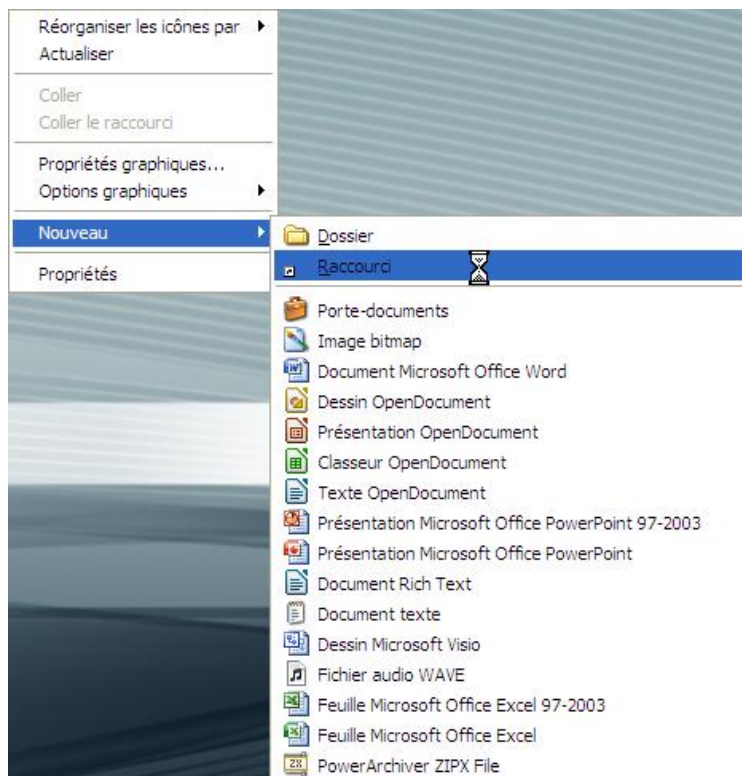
Réorganiser les icônes par
Actualiser

Coller
Coller le raccourci

Propriétés graphiques...
Options graphiques

Nouveau

Propriétés

Dossier
Raccourci

Porte-documents
Image bitmap
Document Microsoft Office Word
Dessin OpenDocument
Présentation OpenDocument
Classeur OpenDocument
Texte OpenDocument
Présentation Microsoft Office PowerPoint 97-2003
Présentation Microsoft Office PowerPoint
Document Rich Text
Document texte
Dessin Microsoft Visio
Fichier audio WAVE
Feuille Microsoft Office Excel 97-2003
Feuille Microsoft Office Excel
PowerArchiver ZIPX File